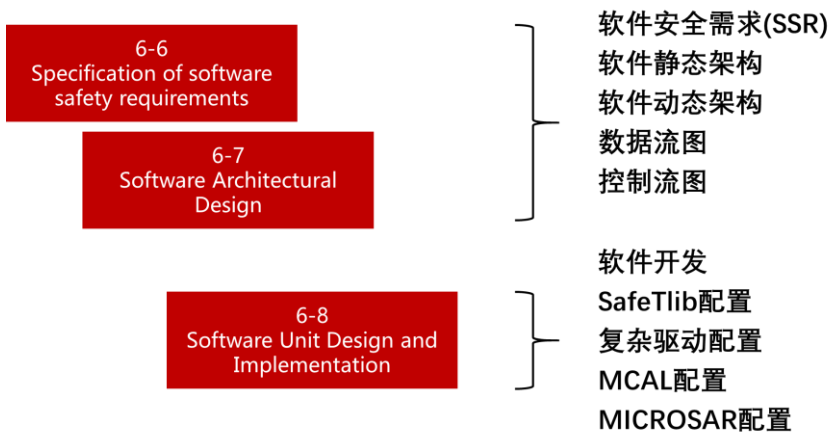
6-6
Specification of software safety requirements

6-7
Software Architectural Design

软件安全需求(SSR)
软件静态架构
软件动态架构
数据流图
控制流图

6-8
Software Unit Design and Implementation

软件开发
SafeTlib配置
复杂驱动配置
MCAL配置
MICROSAR配置